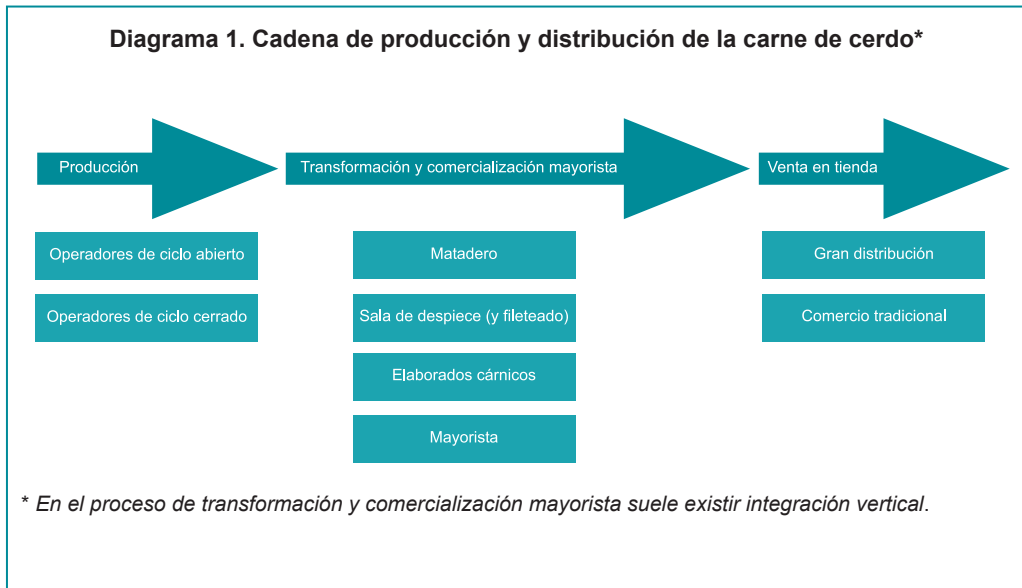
Diagrama 1. Cadena de producción y distribución de la carne de cerdo*

Producción

Transformación y comercialización mayorista

Venta en tienda

Operadores de ciclo abierto

Operadores de ciclo cerrado

Matadero

Sala de despiece (y fileteado)

Elaborados cárnicos

Mayorista

Gran distribución

Comercio tradicional

* En el proceso de transformación y comercialización mayorista suele existir integración vertical.